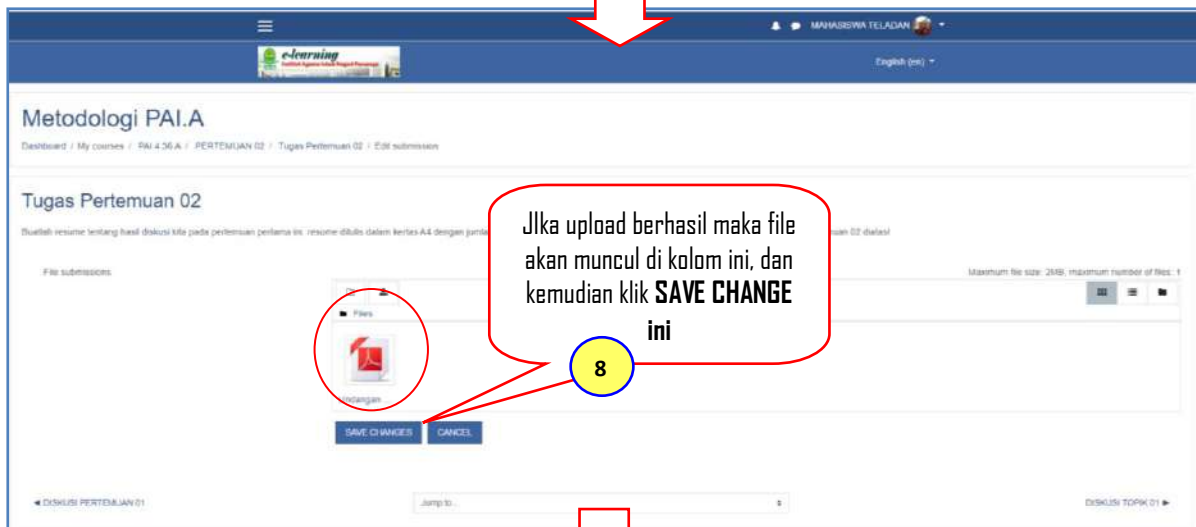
MAHASISWA TELADAN

e-learning

English (en)

Metodologi PAI.A

Dashboard / My courses / PAI 4.36 A / PERTEMUAN 02 / Tugas Pertemuan 02 / Edit submission

Tugas Pertemuan 02

Buatlah resume tentang hasil diskusi kita pada pertemuan pertama ini. resome ditulis dalam kertas A4 dengan jum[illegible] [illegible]uan 02 diatas!

JIka upload berhasil maka file akan muncul di kolom ini, dan kemudian klik **SAVE CHANGE ini**

8

File submissions

Maximum file size: 2MB, maximum number of files: 1

Files

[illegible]ndangan

SAVE CHANGES

CANCEL

◄ DISKUSI PERTEMUAN 01

Jump to...

DISKUSI TOPIK 01 ►